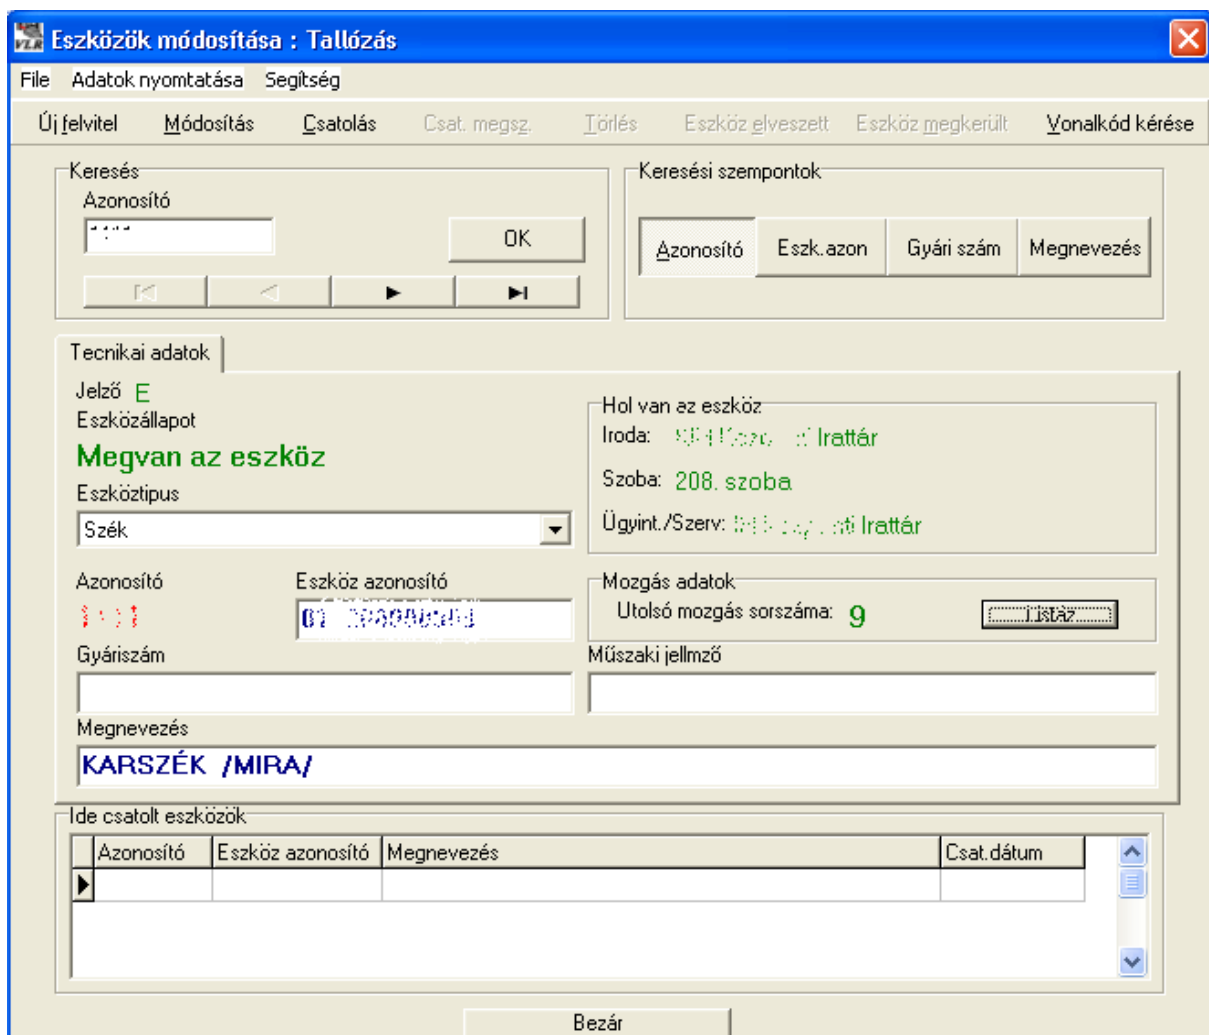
Eszközök módosítása : Tallózás

File Adatok nyomtatása Segítség

Új felvitel Módosítás Csatolás Csat. megsz. Törlés Eszköz elveszett Eszköz megkerült Vonalkód kérése

Keresés
Azonosító
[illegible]
OK

Keresési szempontok
Azonosító Eszk.azon Gyári szám Megnevezés

Tecnikai adatok

Jelző E
Eszközállapot
Megvan az eszköz
Eszköztipus
Szék

Hol van az eszköz
Iroda: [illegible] Irattár
Szoba: 208. szoba
Ügyint./Szerv: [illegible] Irattár

Azonosító
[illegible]

Eszköz azonosító
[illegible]

Mozgás adatok
Utolsó mozgás sorszáma: 9
Listáz

Gyáriszám

Műszaki jellmző

Megnevezés
KARSZÉK /MIRA/

Ide csatolt eszközök

| Azonosító | Eszköz azonosító | Megnevezés | Csat.dátum |
|---|---|---|---|
| | | | |

Bezár